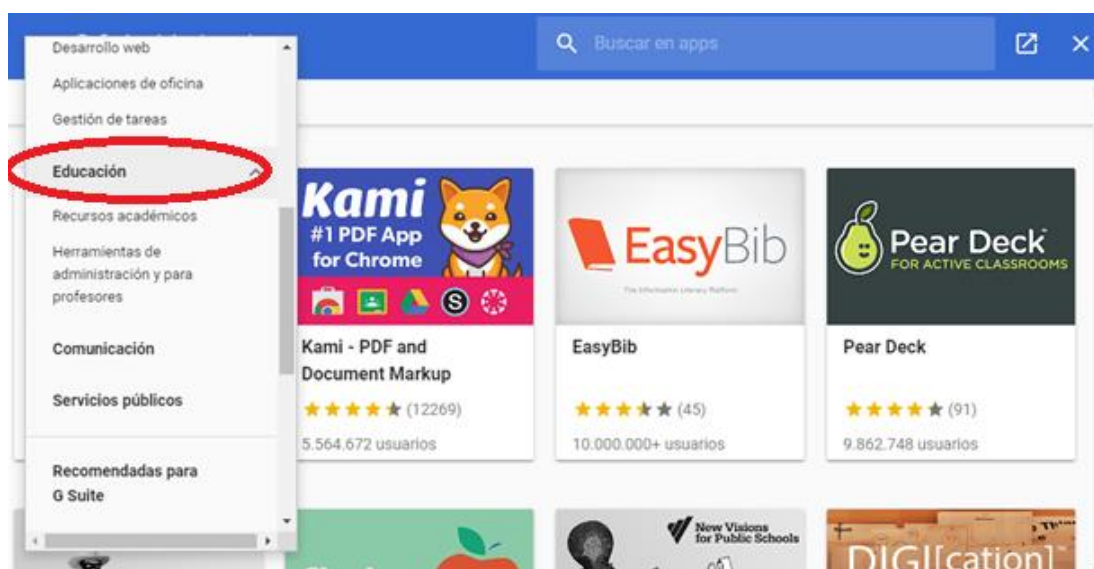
Desarrollo web
Aplicaciones de oficina
Gestión de tareas
Educación
Recursos académicos
Herramientas de administración y para profesores
Comunicación
Servicios públicos
Recomendadas para G Suite

Buscar en apps

Kami
#1 PDF App for Chrome

Kami - PDF and Document Markup
★★★★★ (12269)
5.564.672 usuarios

EasyBib
The Information Literacy Platform

EasyBib
★★★★★ (45)
10.000.000+ usuarios

Pear Deck
FOR ACTIVE CLASSROOMS

Pear Deck
★★★★★ (91)
9.862.748 usuarios

New Visions for Public Schools

DIGI[cation]